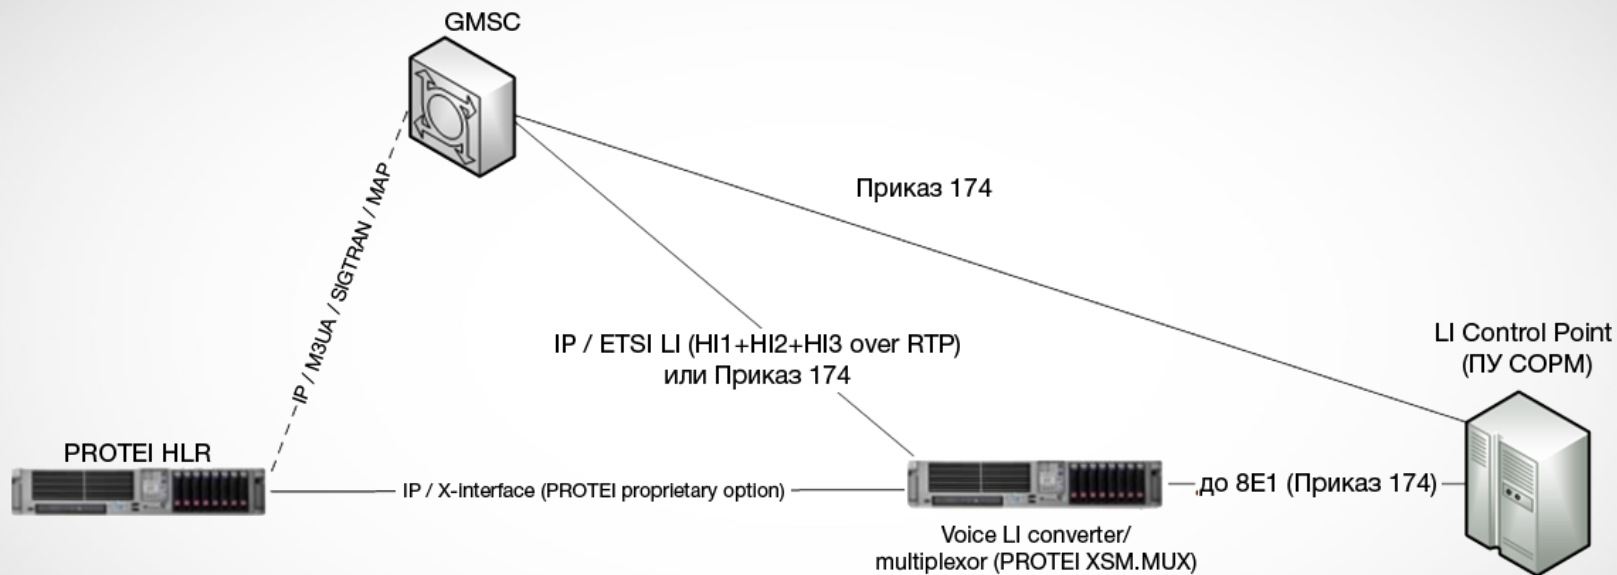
GMSC

IP / M3UA / SIGTRAN / MAP

Приказ 174

IP / ETSI LI (HI1+HI2+HI3 over RTP)
или Приказ 174

LI Control Point
(ПУ СОРМ)

PROTEI HLR

IP / X-interface (PROTEI proprietary option)

до 8E1 (Приказ 174)

Voice LI converter/
multiplexor (PROTEI XSM.MUX)